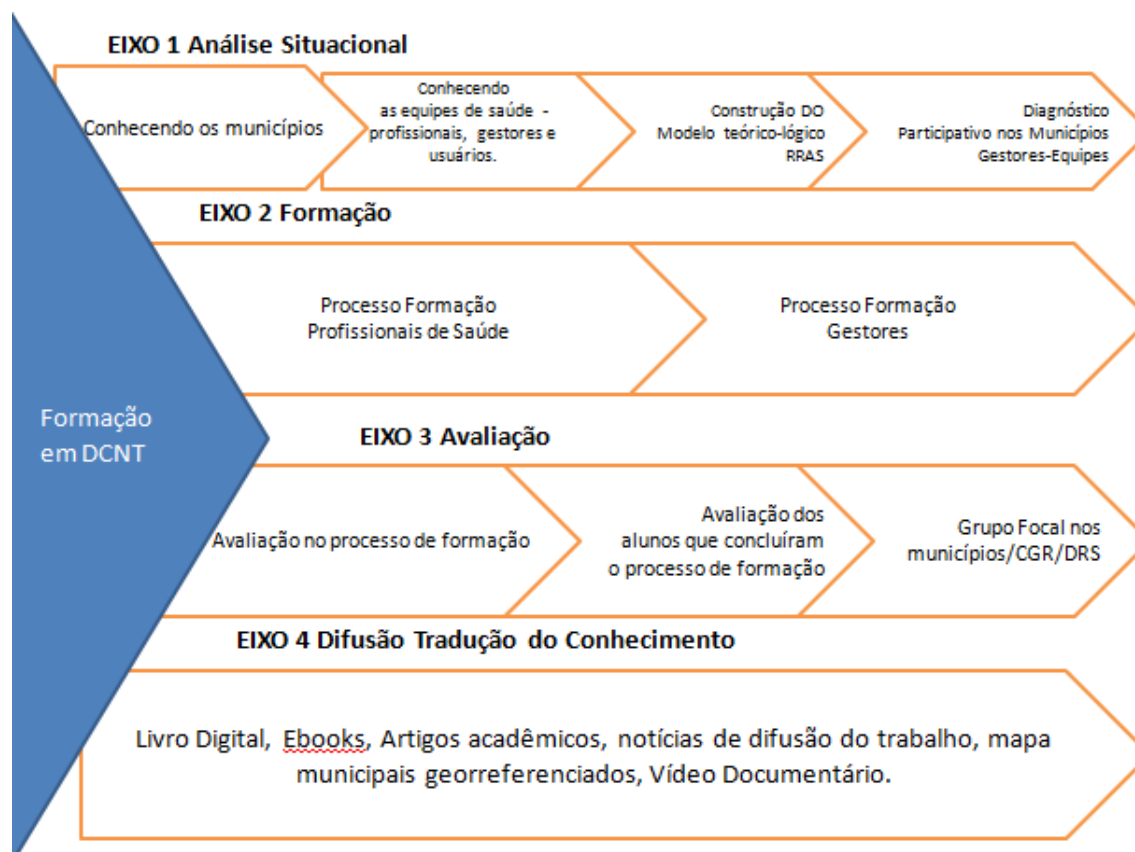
EIXO 1 Análise Situacional

Conhecendo os municípios

Conhecendo as equipes de saúde - profissionais, gestores e usuários.

Construção DO Modelo teórico-lógico RRAS

Diagnóstico Participativo nos Municípios Gestores-Equipes

EIXO 2 Formação

Processo Formação Profissionais de Saúde

Processo Formação Gestores

Formação em DCNT

EIXO 3 Avaliação

Avaliação no processo de formação

Avaliação dos alunos que concluíram o processo de formação

Grupo Focal nos municípios/CGR/DRS

EIXO 4 Difusão Tradução do Conhecimento

Livro Digital, Ebooks, Artigos acadêmicos, notícias de difusão do trabalho, mapa municipais georreferenciados, Vídeo Documentário.